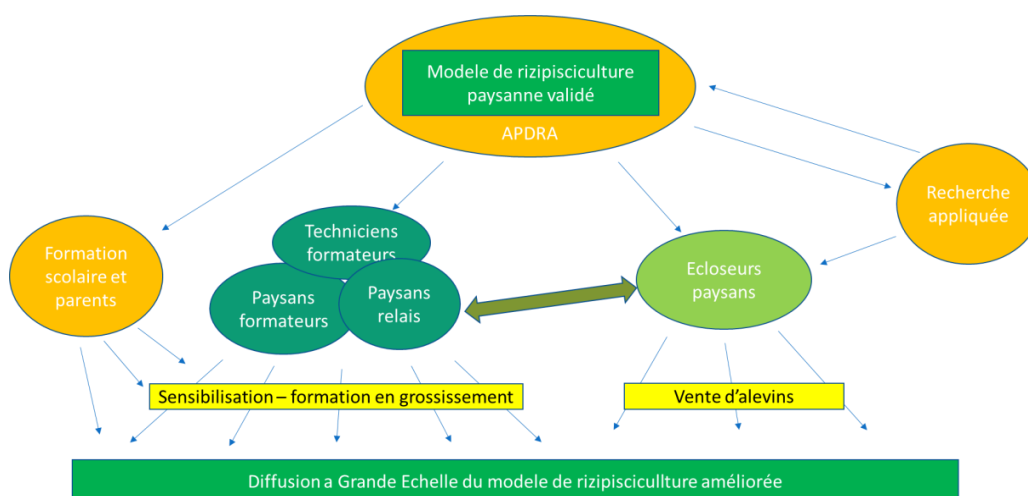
Modele de rizipisciculture paysanne validé

APDRA

Recherche appliquée

Formation scolaire et parents

Techniciens formateurs

Paysans formateurs

Paysans relais

Ecloseurs paysans

Sensibilisation – formation en grossissement

Vente d'alevins

Diffusion a Grande Echelle du modele de rizipiscicullture améliorée